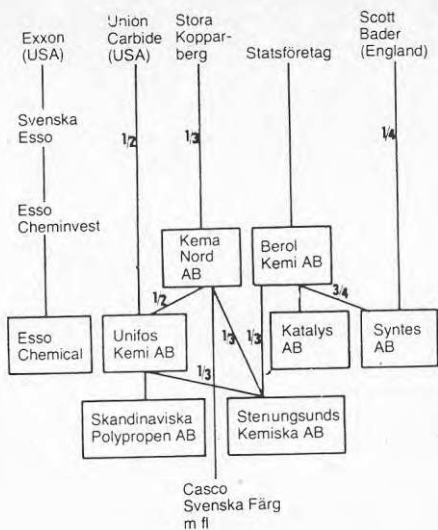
Exxon (USA)

Union Carbide (USA)

Stora Kopparberg

Statsföretag

Scott Bader (England)

Svenska Esso

Esso Cheminvest

1/2

1/3

1/4

Kema Nord AB

Berol Kemi AB

1/2

3/4

Esso Chemical

Unifos Kemi AB

1/3

1/3

Katalys AB

Syntes AB

1/3

Skandinaviska Polypropen AB

Stenungsunds Kemiska AB

Casco Svenska Färg m fl